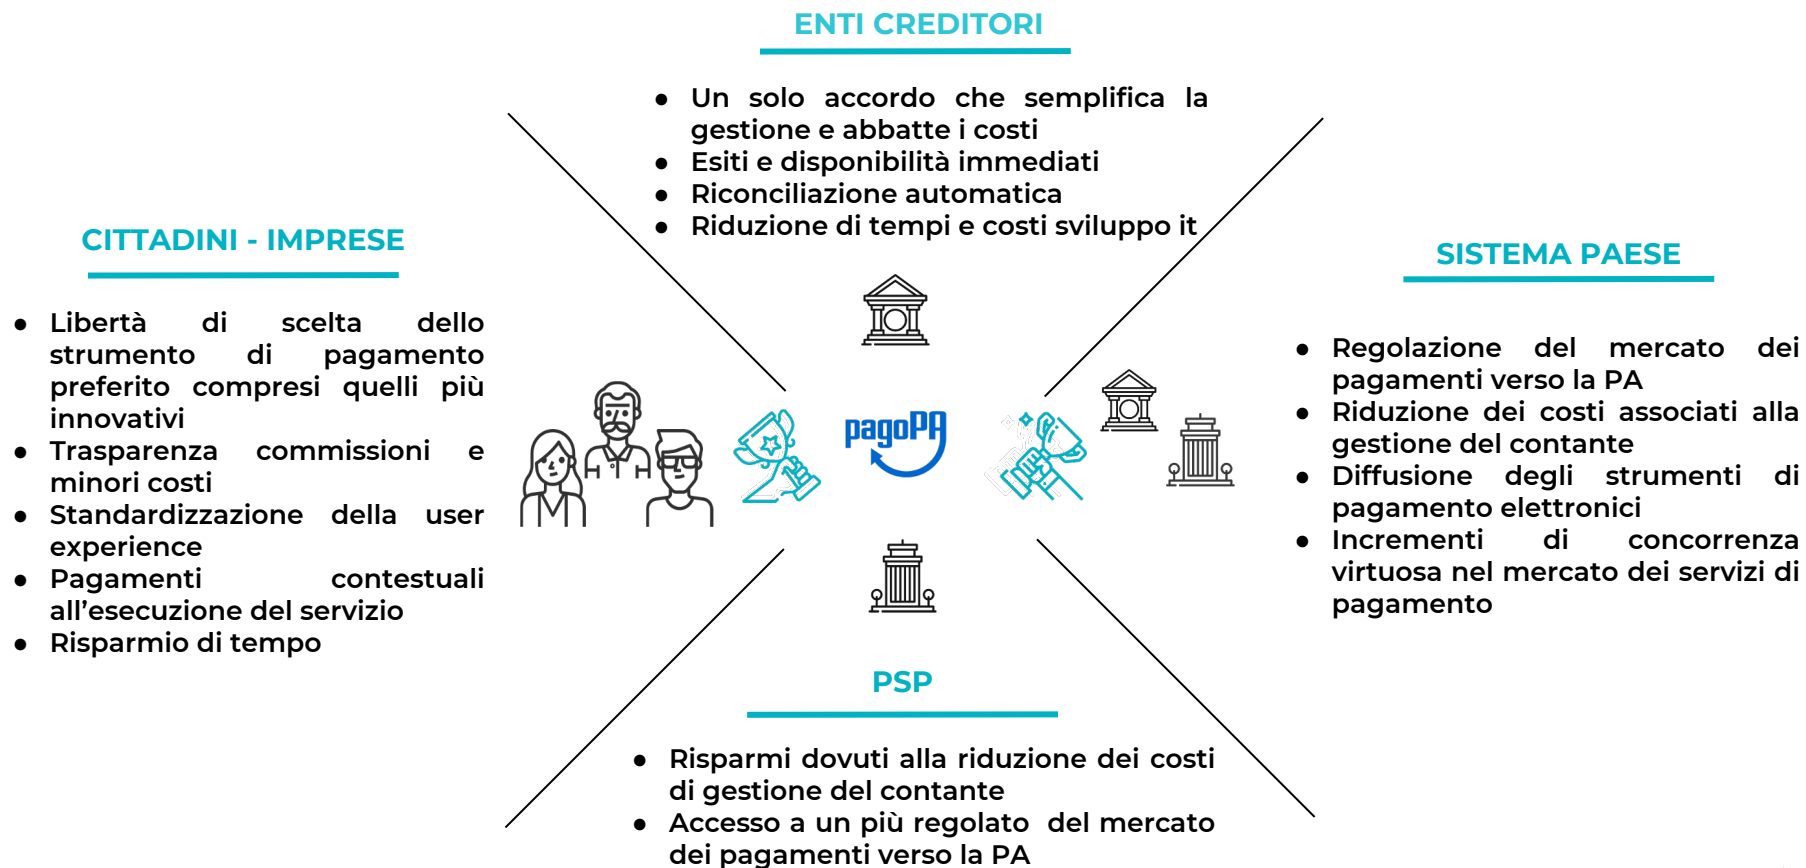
ENTI CREDITORI

- Un solo accordo che semplifica la gestione e abbatte i costi
- Esiti e disponibilità immediati
- Riconciliazione automatica
- Riduzione di tempi e costi sviluppo it

CITTADINI - IMPRESE

- Libertà di scelta dello strumento di pagamento preferito compresi quelli più innovativi
- Trasparenza commissioni e minori costi
- Standardizzazione della user experience
- Pagamenti contestuali all'esecuzione del servizio
- Risparmio di tempo

pagoPA

SISTEMA PAESE

- Regolazione del mercato dei pagamenti verso la PA
- Riduzione dei costi associati alla gestione del contante
- Diffusione degli strumenti di pagamento elettronici
- Incrementi di concorrenza virtuosa nel mercato dei servizi di pagamento

PSP

- Risparmi dovuti alla riduzione dei costi di gestione del contante
- Accesso a un più regolato del mercato dei pagamenti verso la PA